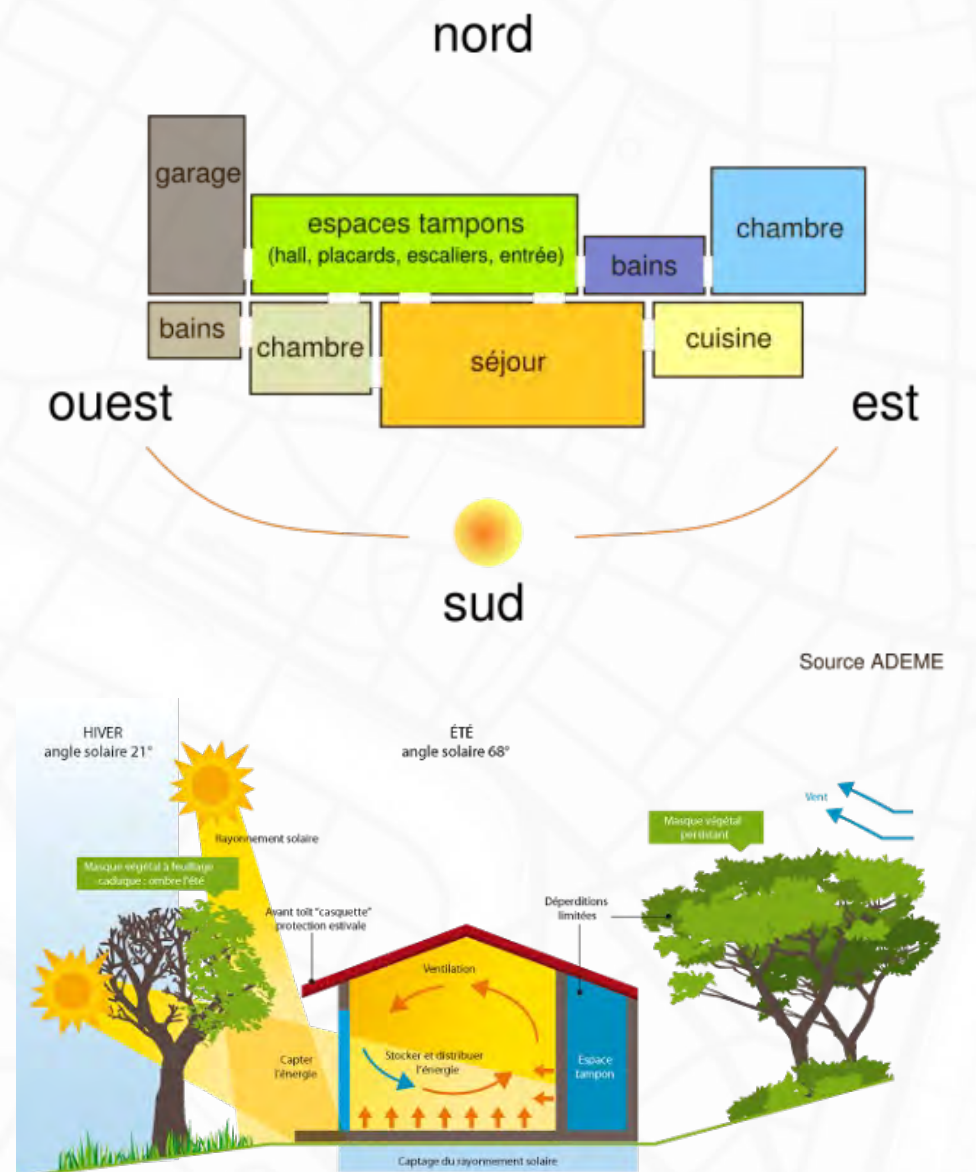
nord

garage

espaces tampons
(hall, placards, escaliers, entrée)

bains

chambre

bains

chambre

séjour

cuisine

ouest

est

sud

Source ADEME

HIVER
angle solaire 21°

ÉTÉ
angle solaire 68°

Vent

Masque végétal persistant

Rayonnement solaire

Masque végétal à feuillage caduque : ombre l'été

Déperditions limitées

Avant toit "casquette" protection estivale

Ventilation

Capter l'énergie

Stocker et distribuer l'énergie

Espace tampon

Captage du rayonnement solaire